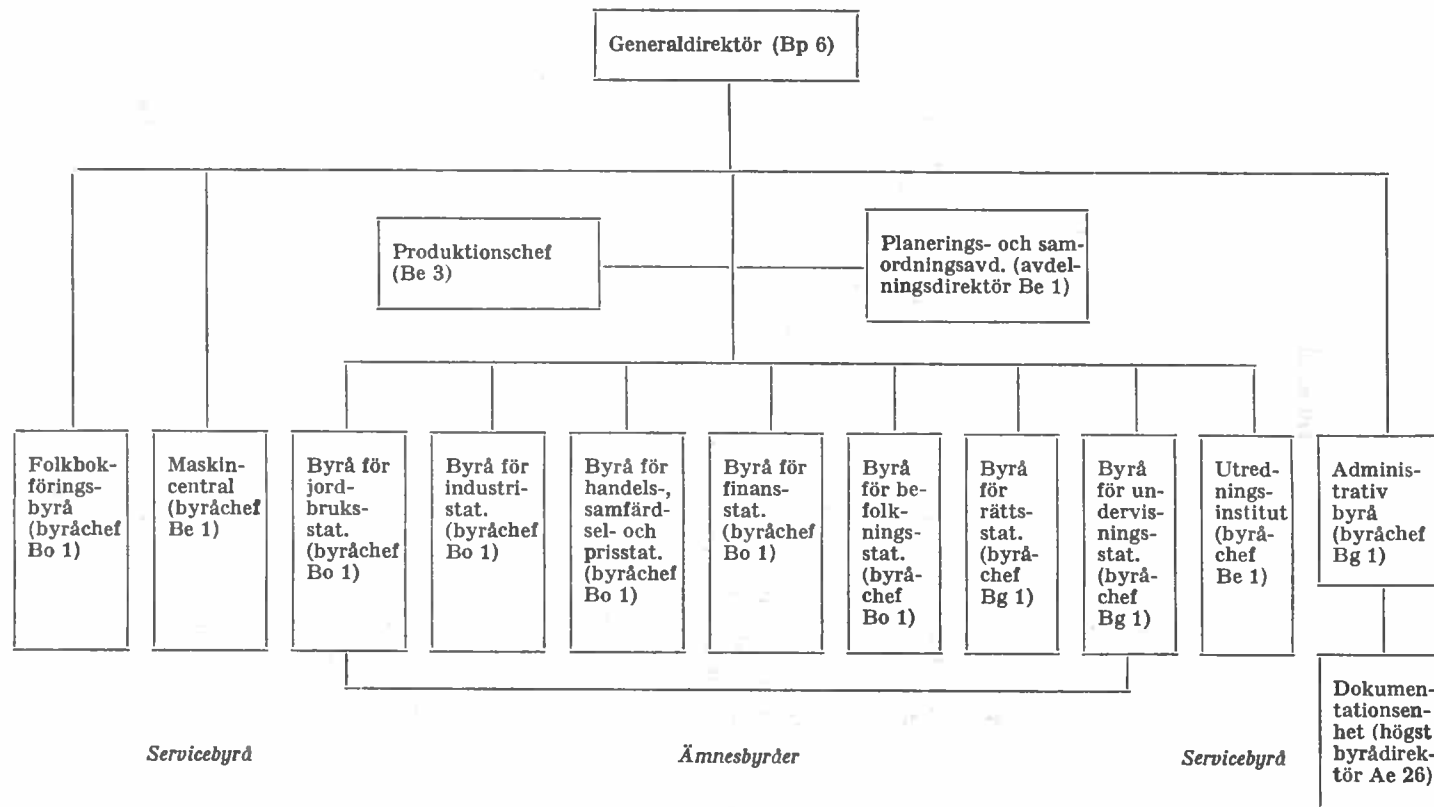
Generaldirektör (Bp 6)

Produktionschef (Be 3)

Planerings- och samordningsavd. (avdelningsdirektör Be 1)

Folkbokföringsbyrå (byråchef Bo 1)

Maskincentral (byråchef Be 1)

Byrå för jordbruksstat. (byråchef Bo 1)

Byrå för industristat. (byråchef Bo 1)

Byrå för handels-, samfärdsel- och prisstat. (byråchef Bo 1)

Byrå för finansstat. (byråchef Bo 1)

Byrå för befolkningsstat. (byråchef Bo 1)

Byrå för rättsstat. (byråchef Bg 1)

Byrå för undervisningsstat. (byråchef Bg 1)

Utredningsinstitut (byråchef Be 1)

Administrativ byrå (byråchef Bg 1)

Dokumentationsenhet (högst byrådirektör Ae 26)

Servicebyrå

Ämnesbyråer

Servicebyrå